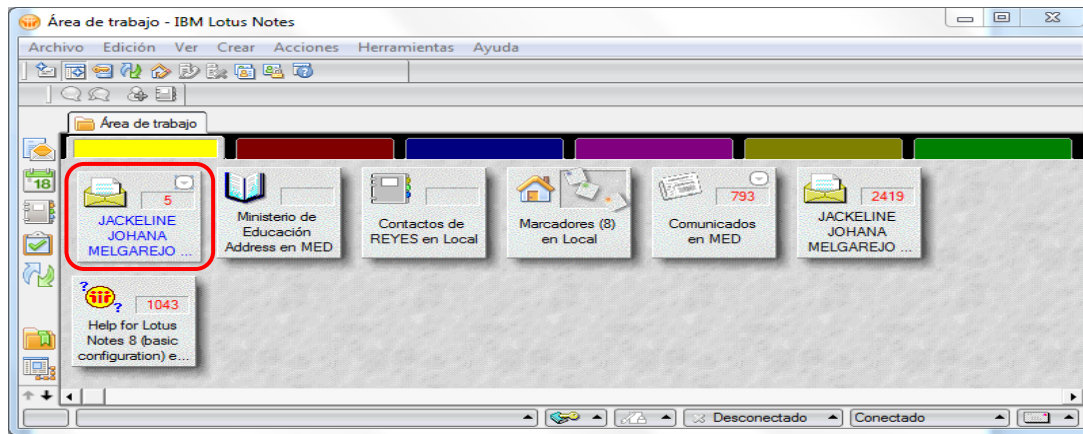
Área de trabajo - IBM Lotus Notes

Archivo Edición Ver Crear Acciones Herramientas Ayuda

Área de trabajo

18

5
JACKELINE JOHANA MELGAREJO ...

Ministerio de Educación Address en MED

Contactos de REYES en Local

Marcadores (8) en Local

793
Comunicados en MED

2419
JACKELINE JOHANA MELGAREJO ...

1043
Help for Lotus Notes 8 (basic configuration) e...

Desconectado

Conectado